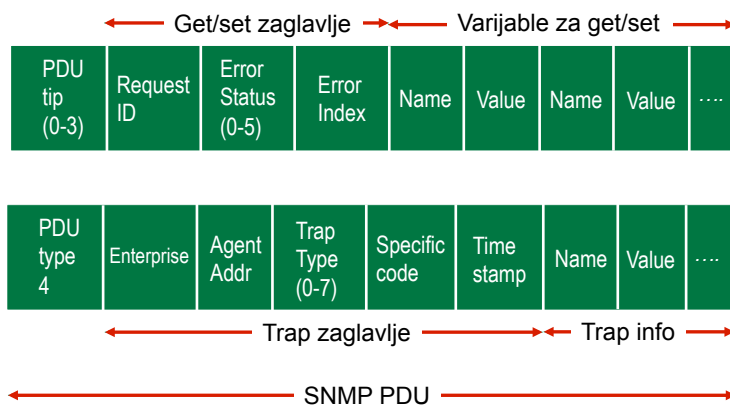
Get/set zaglavlje

Varijable za get/set

| PDU tip (0-3) | Request ID | Error Status (0-5) | Error Index | Name | Value | Name | Value | .... |
|---|---|---|---|---|---|---|---|---|

| PDU type 4 | Enterprise | Agent Addr | Trap Type (0-7) | Specific code | Time stamp | Name | Value | .... |
|---|---|---|---|---|---|---|---|---|

Trap zaglavlje

Trap info

SNMP PDU